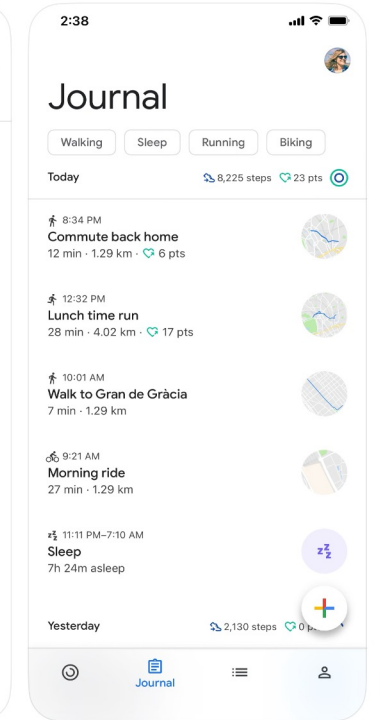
2:38

Journal

Walking Sleep Running Biking

Today 8,225 steps 23 pts

8:34 PM
Commute back home
12 min · 1.29 km · 6 pts

12:32 PM
Lunch time run
28 min · 4.02 km · 17 pts

10:01 AM
Walk to Gran de Gràcia
7 min · 1.29 km

9:21 AM
Morning ride
27 min · 1.29 km

11:11 PM–7:10 AM
Sleep
7h 24m asleep

zz

Yesterday 2,130 steps 0 p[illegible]

Journal